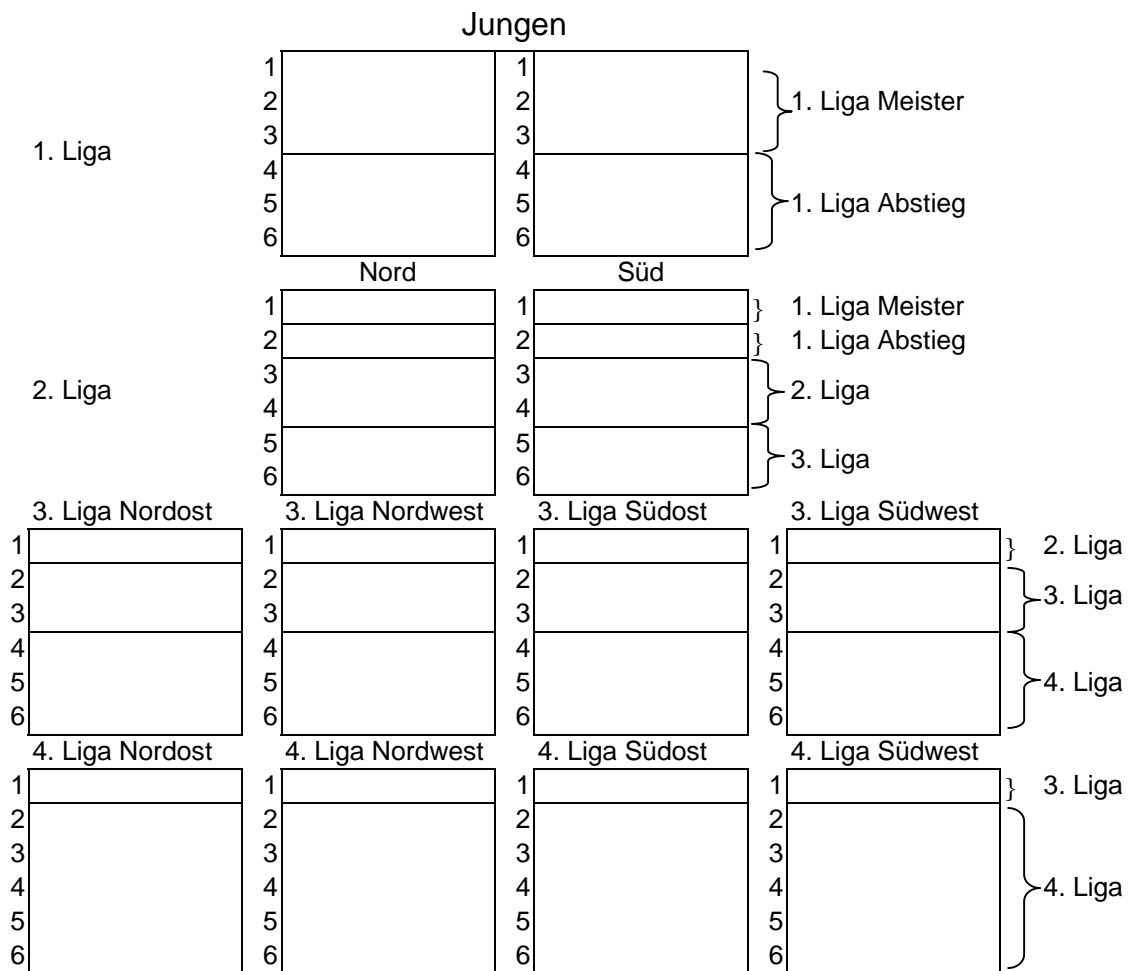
Jungen

1. Liga

1
2
3
4
5
6

1
2
3
4
5
6

1. Liga Meister
1. Liga Abstieg

Nord
Süd

2. Liga

1
2
3
4
5
6

1
2
3
4
5
6

1. Liga Meister
1. Liga Abstieg
2. Liga
3. Liga

3. Liga Nordost
1
2
3
4
5
6

3. Liga Nordwest
1
2
3
4
5
6

3. Liga Südost
1
2
3
4
5
6

3. Liga Südwest
1
2
3
4
5
6

2. Liga
3. Liga
4. Liga

4. Liga Nordost
1
2
3
4
5
6

4. Liga Nordwest
1
2
3
4
5
6

4. Liga Südost
1
2
3
4
5
6

4. Liga Südwest
1
2
3
4
5
6

3. Liga
4. Liga